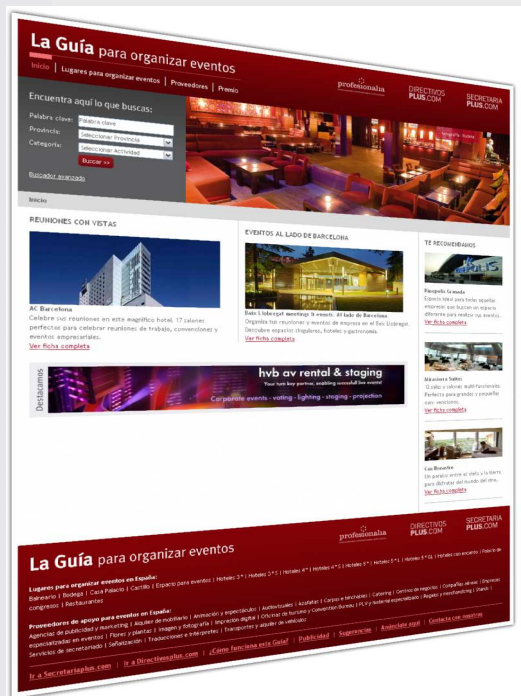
La Guía para organizar eventos

Inicio | Lugares para organizar eventos | Proveedores | Premio

professionalia

DIRECTIVOS PLUS.COM

SECRETARIA PLUS.COM

Encuentra aquí lo que buscas:

Palabra clave: Palabra clave

Provincia: Seleccionar Provincia

Categoría: Seleccionar Actividad

Buscar >>

Buscador avanzado

Inicio

REUNIONES CON VISTAS

AC Barcelona

Celebre sus reuniones en este magnífico hotel. 17 salones perfectos para celebrar reuniones de trabajo, convenciones y eventos empresariales.

Ver ficha completa

EVENTOS AL LADO DE BARCELONA

Baix Llobregat meetings & events. Al lado de Barcelona

Organice sus reuniones y eventos de empresa en el Baix Llobregat. Descubra espacios singulares, hoteles y gastronomía.

Ver ficha completa

TE RECOMENDAMOS

Ver ficha completa

Ver ficha completa

Can Boschs

Ver ficha completa

Destacamos

hvb av rental & staging

Corporate events · voting · lighting · staging · projection

La Guía para organizar eventos

professionalia

DIRECTIVOS PLUS.COM

SECRETARIA PLUS.COM

Lugares para organizar eventos en España:

Balneario | Bodega | Casa Palacio | Castillo | Espacio para eventos | Hoteles 3* | Hoteles 3* S | Hoteles 4* | Hoteles 4* S | Hoteles 5* | Hoteles 5* L | Hoteles 5* GL | Hoteles con encanto | Palacio de congresos | Restaurantes

Proveedores de apoyo para eventos en España:

Agencias de publicidad y marketing | Alquiler de mobiliario | Animación y espectáculos | Audiovisuales | Azafatas | Carpas e hinchables | Catering | Centros de negocios | Compañía aérea | Empresas especializadas en eventos | Flores y plantas | Imagen y fotografía | Impresión digital | Oficinas de turismo y Convention Bureau | PLV y material especializado | Regalo y merchandising | Stands | Servicios de secretariado | Señalización | Traducciones e intérpretes | Transportes y alquiler de vehículos

Ir a Secretariaplus.com | Ir a Directivosplus.com | ¿Cómo funciona esta Guía? | Publicidad | Sugerencias | Anúnciate aquí | Contacta con nosotros